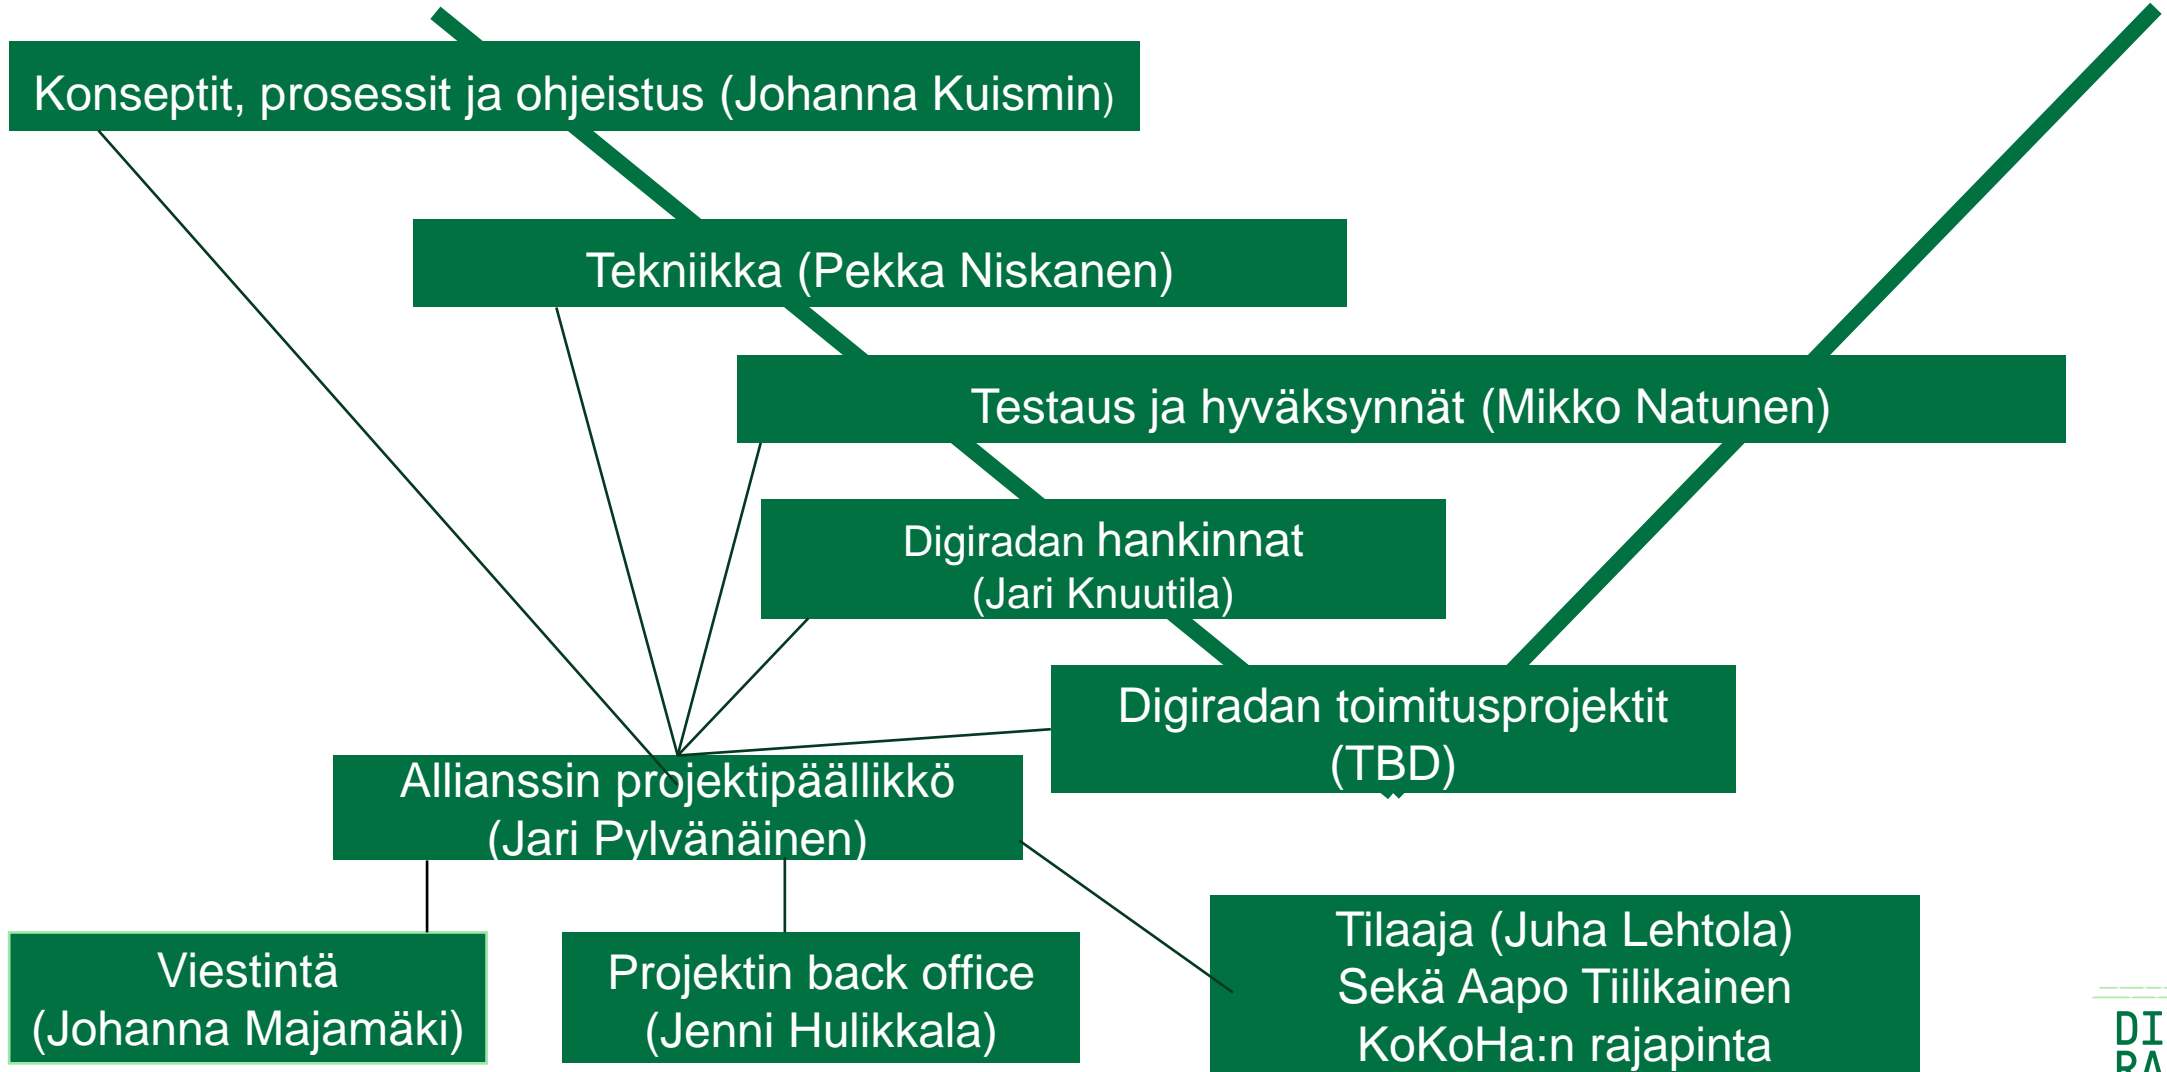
Konseptit, prosessit ja ohjeistus (Johanna Kuismin)

Tekniikka (Pekka Niskanen)

Testaus ja hyväksynnät (Mikko Natunen)

Digiradan hankinnat
(Jari Knuutila)

Digiradan toimitusprojektit
(TBD)

Allianssin projektipäällikkö
(Jari Pylvänäinen)

Viestintä
(Johanna Majamäki)

Projektin back office
(Jenni Hulikkala)

Tilaaja (Juha Lehtola)
Sekä Aapo Tiilikainen
KoKoHa:n rajapinta

DI
RA